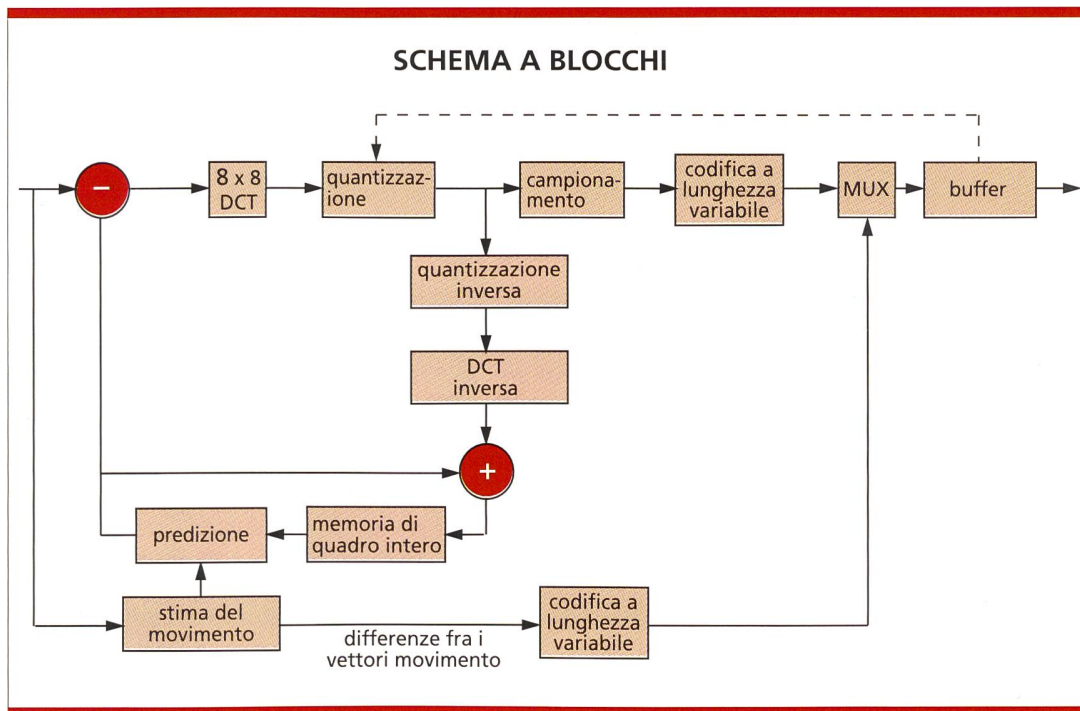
SCHEMA A BLOCCHI

−

8 x 8 DCT

quantizzazione

campionamento

codifica a lunghezza variabile

MUX

buffer

quantizzazione inversa

DCT inversa

+

predizione

memoria di quadro intero

stima del movimento

differenze fra i vettori movimento

codifica a lunghezza variabile